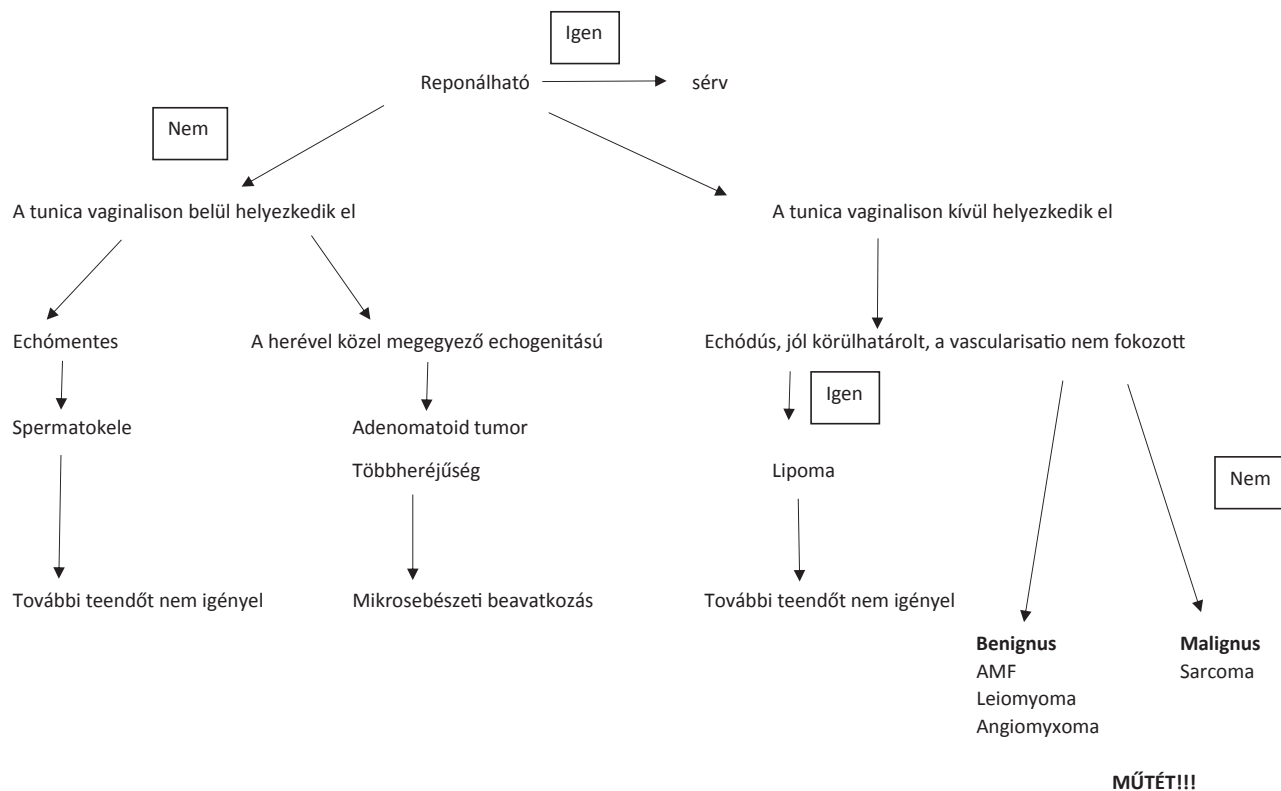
Igen

Reponálható

sérv

Nem

A tunica vaginalison belül helyezkedik el

A tunica vaginalison kívül helyezkedik el

Echómentes

A herével közel megegyező echogenitású

Echódús, jól körülhatárolt, a vascularisatio nem fokozott

Spermatokele

Adenomatoid tumor

Igen

Többheréjűség

Lipoma

Nem

További teendőt nem igényel

Mikrosebészeti beavatkozás

További teendőt nem igényel

**Benignus**
AMF
Leiomyoma
Angiomyxoma

**Malignus**
Sarcoma

**MŰTÉT!!!**